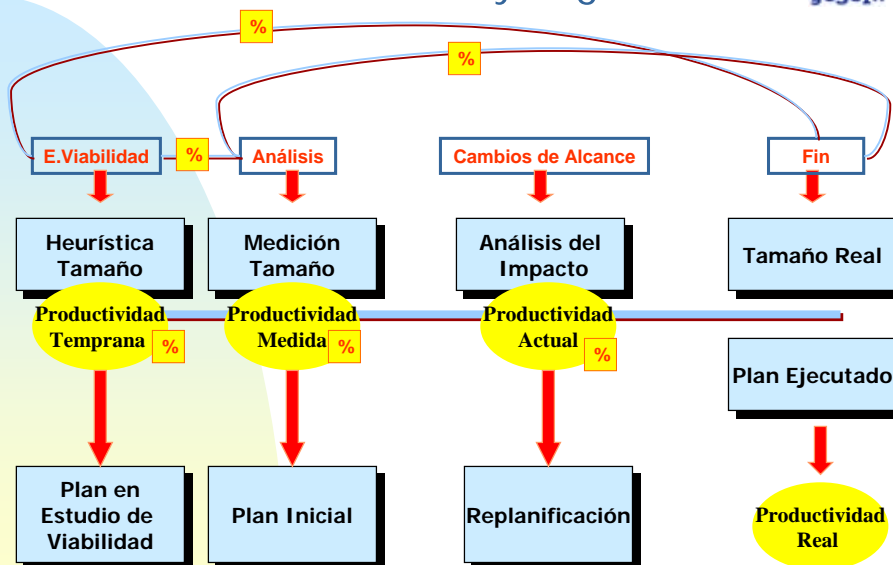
%

%

E.Viabilidad

%

Análisis

Cambios de Alcance

Fin

Heurística Tamaño

Medición Tamaño

Análisis del Impacto

Tamaño Real

Productividad Temprana

%

Productividad Medida

%

Productividad Actual

%

Plan Ejecutado

Plan en Estudio de Viabilidad

Plan Inicial

Replanificación

Productividad Real